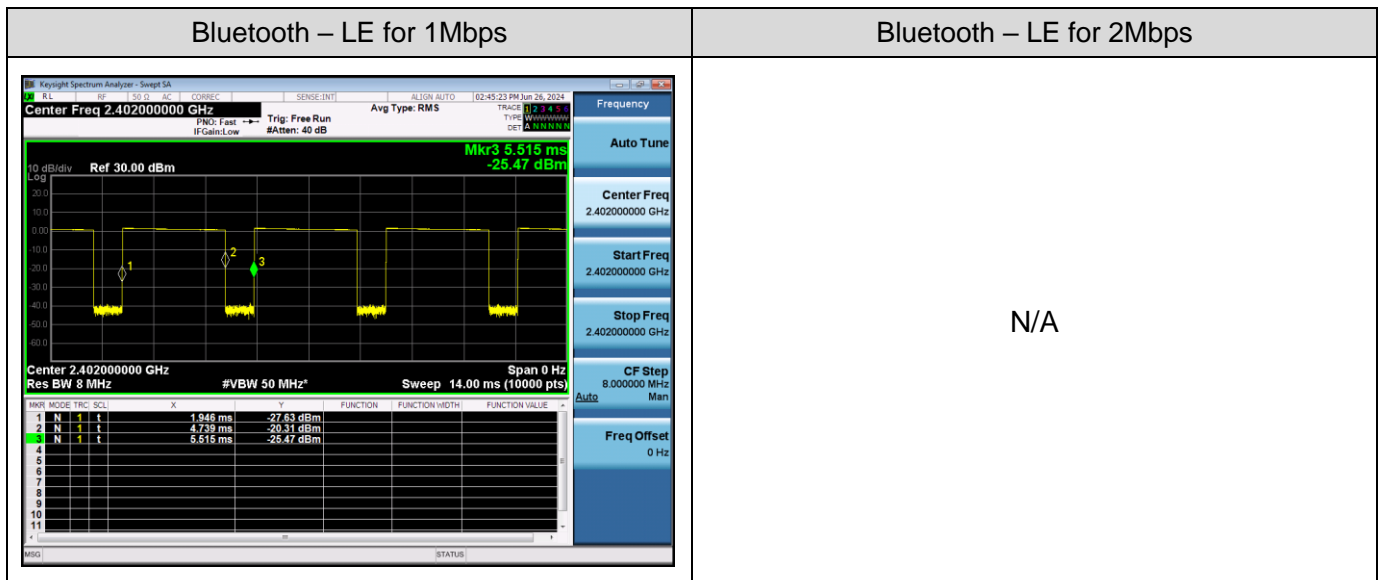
| Bluetooth – LE for 1Mbps | Bluetooth – LE for 2Mbps |
|---|---|
| Keysight Spectrum Analyzer - Swept SA<br>RL RF 50 Ω AC CORREC SENSE:INT ALIGN AUTO 02:45:23 PM Jun 26, 2024<br>Center Freq 2.402000000 GHz<br>PNO: Fast IFGain:Low Trig: Free Run #Atten: 40 dB Avg Type: RMS<br>TRACE 1 2 3 4 5 6 TYPE WWWWWW DET A N N N N N<br>Mkr3 5.515 ms -25.47 dBm<br>10 dB/div Ref 30.00 dBm<br>Log<br>20.0 10.0 0.00 -10.0 -20.0 -30.0 -40.0 -50.0 -60.0<br>1 2 3<br>Center 2.402000000 GHz Span 0 Hz<br>Res BW 8 MHz #VBW 50 MHz* Sweep 14.00 ms (10000 pts)<br>MKR MODE TRC SCL X Y FUNCTION FUNCTION WIDTH FUNCTION VALUE<br>1 N 1 t 1.946 ms -27.63 dBm<br>2 N 1 t 4.739 ms -20.31 dBm<br>3 N 1 t 5.515 ms -25.47 dBm<br>4 5 6 7 8 9 10 11<br>MSG STATUS<br>Frequency<br>Auto Tune<br>Center Freq 2.402000000 GHz<br>Start Freq 2.402000000 GHz<br>Stop Freq 2.402000000 GHz<br>CF Step 8.000000 MHz Auto Man<br>Freq Offset 0 Hz | N/A |